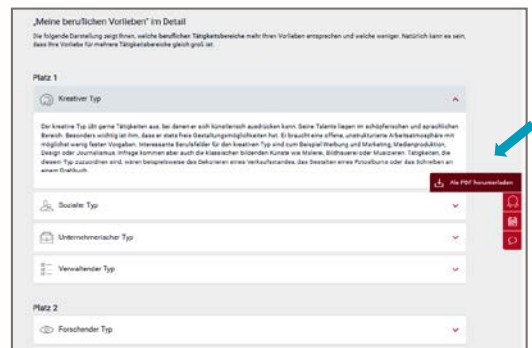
„Meine beruflichen Vorlieben" im Detail

Die folgende Darstellung zeigt Ihnen, welche beruflichen Tätigkeitsbereiche mehr Ihren Vorlieben entsprechen und welche weniger. Natürlich kann es sein, dass Ihre Vorliebe für mehrere Tätigkeitsbereiche gleich groß ist.

Platz 1

Kreativer Typ

Der kreative Typ übt gerne Tätigkeiten aus, bei denen er sich künstlerisch ausdrücken kann. Seine Talente liegen im schöpferischen und sprachlichen Bereich. Besonders wichtig ist ihm, dass er stets freie Gestaltungsmöglichkeiten hat. Er braucht eine offene, unstrukturierte Arbeitsatmosphäre mit möglichst wenig festen Vorgaben. Interessante Berufsfelder für den kreativen Typ sind zum Beispiel Werbung und Marketing, Medienproduktion, Design oder Journalismus. Infrage kommen aber auch die klassischen bildenden Künste wie Malerei, Bildhauerei oder Musizieren. Tätigkeiten, die diesem Typ zuzuordnen sind, wären beispielsweise das Dekorieren eines Verkaufsstandes, das Gestalten eines Fotoalbums oder das Schreiben an einem Drehbuch.

Als PDF herunterladen

Sozialer Typ

Unternehmerischer Typ

Verwaltender Typ

Platz 2

Forschender Typ